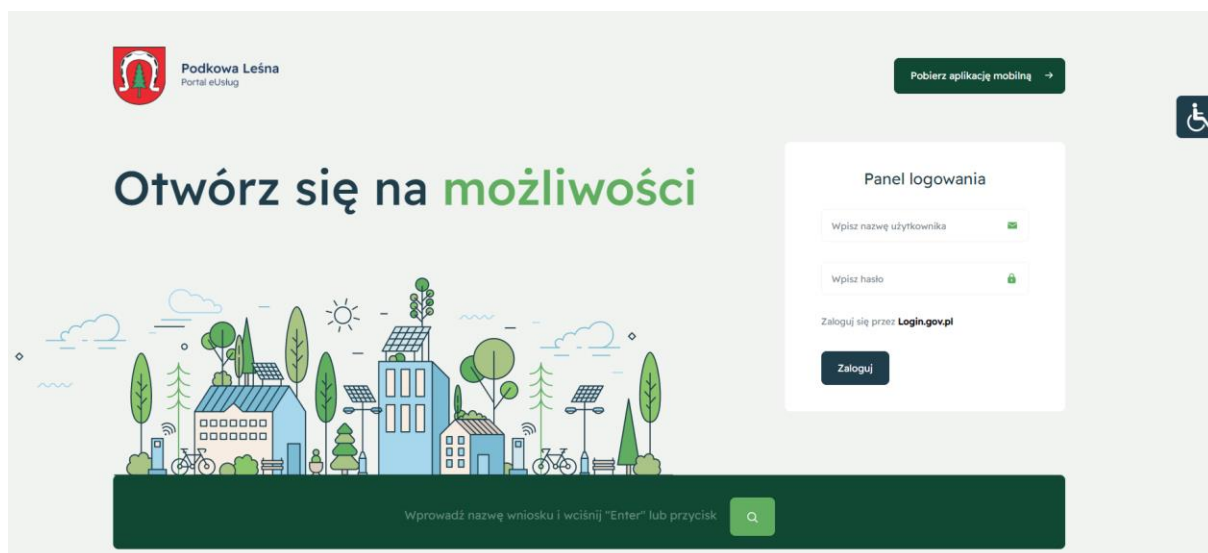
Podkowa Leśna
Portal eUsług

Pobierz aplikację mobilną →

Otwórz się na możliwości

Panel logowania

Wpisz nazwę użytkownika

Wpisz hasło

Zaloguj się przez Login.gov.pl

Zaloguj

Wprowadź nazwę wniosku i wciśnij "Enter" lub przycisk